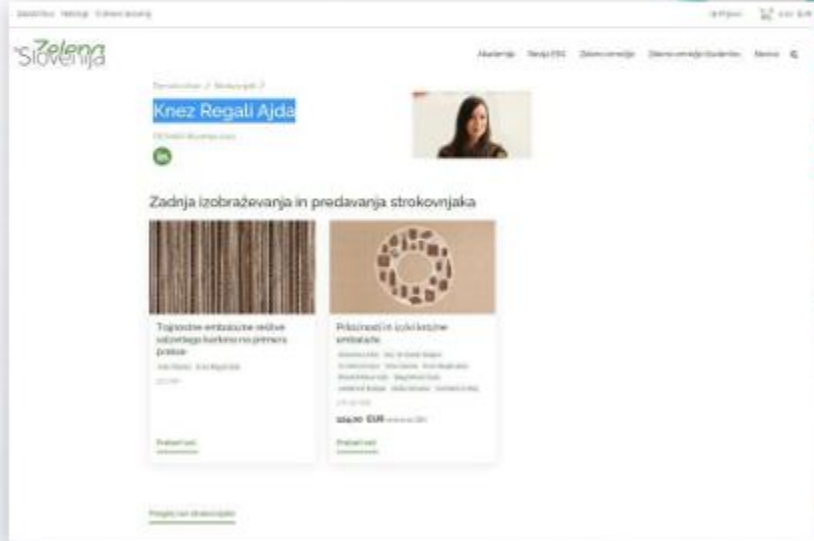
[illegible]

Zelena Slovenija

Akademija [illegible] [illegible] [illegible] Novice

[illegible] / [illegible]

Knez Regali Ajda

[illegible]

in

Zadnja izobraževanja in predavanja strokovnjaka

Trajnostne embalažne rešitve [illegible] kartona na primeru prakse

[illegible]

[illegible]

Priložnosti in izzivi krožne embalaže

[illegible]

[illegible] EUR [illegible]

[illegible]

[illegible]